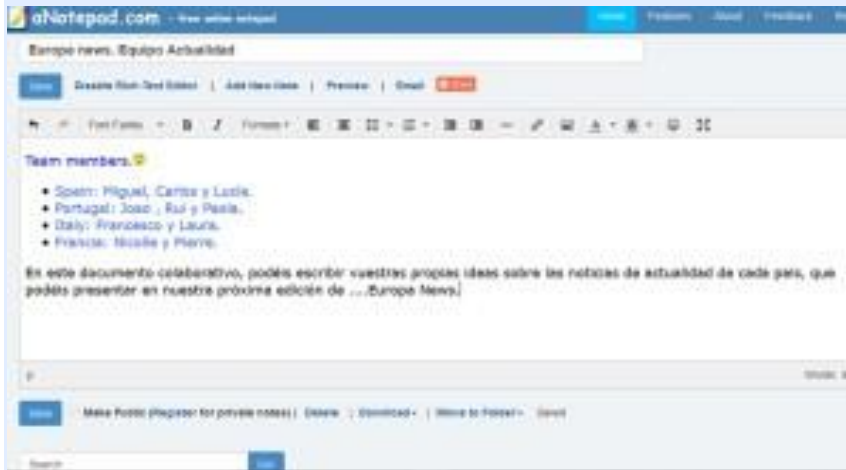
aNotepad.com - free online notepad

Home Features About Feedback

Europe news. Equipo Actualidad

Save Disable Rich Text Editor | Add New Note | Preview | Email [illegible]

Font Family B I Formats

Team members.

- Spain: Miguel, Carlos y Lucía.
- Portugal: Joao , Rui y Paola.
- Italy: Francesco y Laura.
- Francia: Nicolle y Pierre.

En este documento colaborativo, podéis escribir vuestras propias ideas sobre las noticias de actualidad de cada país, que podéis presentar en nuestra próxima edición de ....Europa News.

p

Words: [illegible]

Save Make Public (Register for private notes) | Delete | Download | Move to Folder | Send

Search